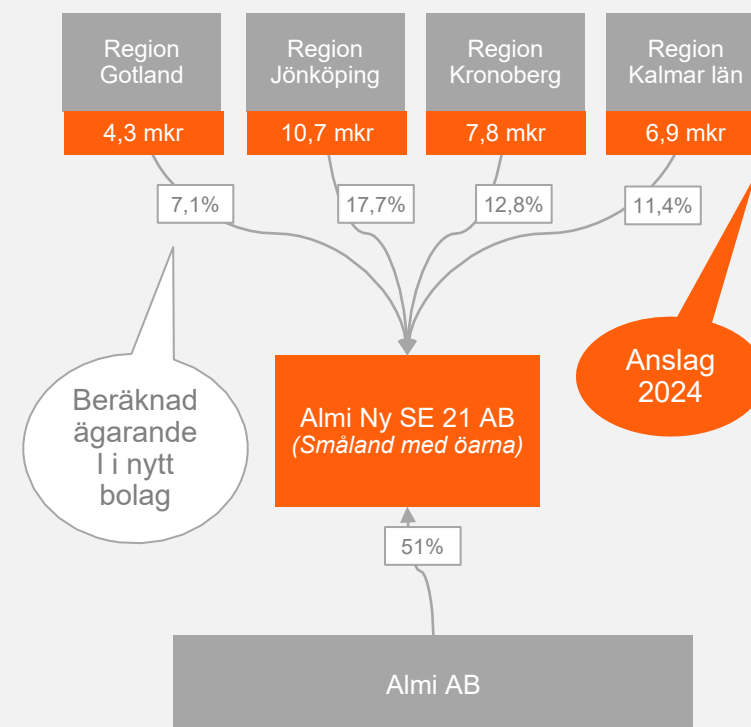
Region Gotland

4,3 mkr

Region Jönköping

10,7 mkr

Region Kronoberg

7,8 mkr

Region Kalmar län

6,9 mkr

7,1%

17,7%

12,8%

11,4%

Anslag 2024

Beräknad ägarande l i nytt bolag

Almi Ny SE 21 AB
*(Småland med öarna)*

51%

Almi AB